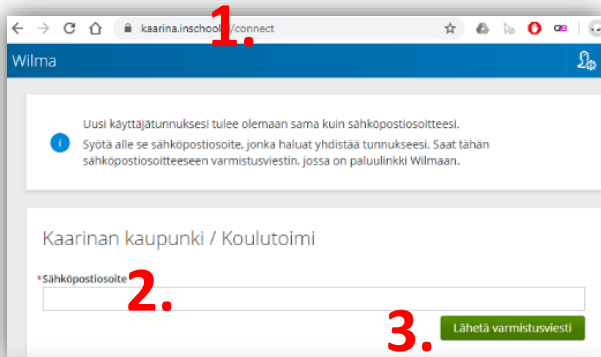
kaarina.inschool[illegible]/connect

1.

Wilma

Uusi käyttäjätunnuksesi tulee olemaan sama kuin sähköpostiosoitteesi.

Syötä alle se sähköpostiosoite, jonka haluat yhdistää tunnukseesi. Saat tähän sähköpostiosoitteeseen varmistusviestin, jossa on paluulinkki Wilmaan.

Kaarinan kaupunki / Koulutoimi

*Sähköpostiosoite

2.

3.

Lähetä varmistusviesti